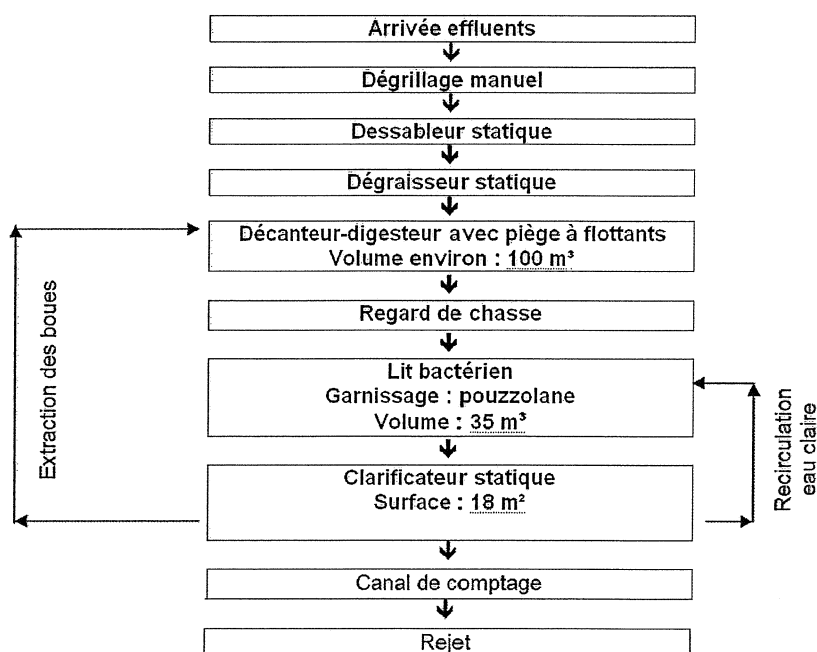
Arrivée effluents

Dégrillage manuel

Dessableur statique

Dégraisseur statique

Décanteur-digesteur avec piège à flottants
Volume environ : 100 m³

Regard de chasse

Lit bactérien
Garnissage : pouzzolane
Volume : 35 m³

Clarificateur statique
Surface : 18 m²

Canal de comptage

Rejet

Extraction des boues

Recirculation eau claire